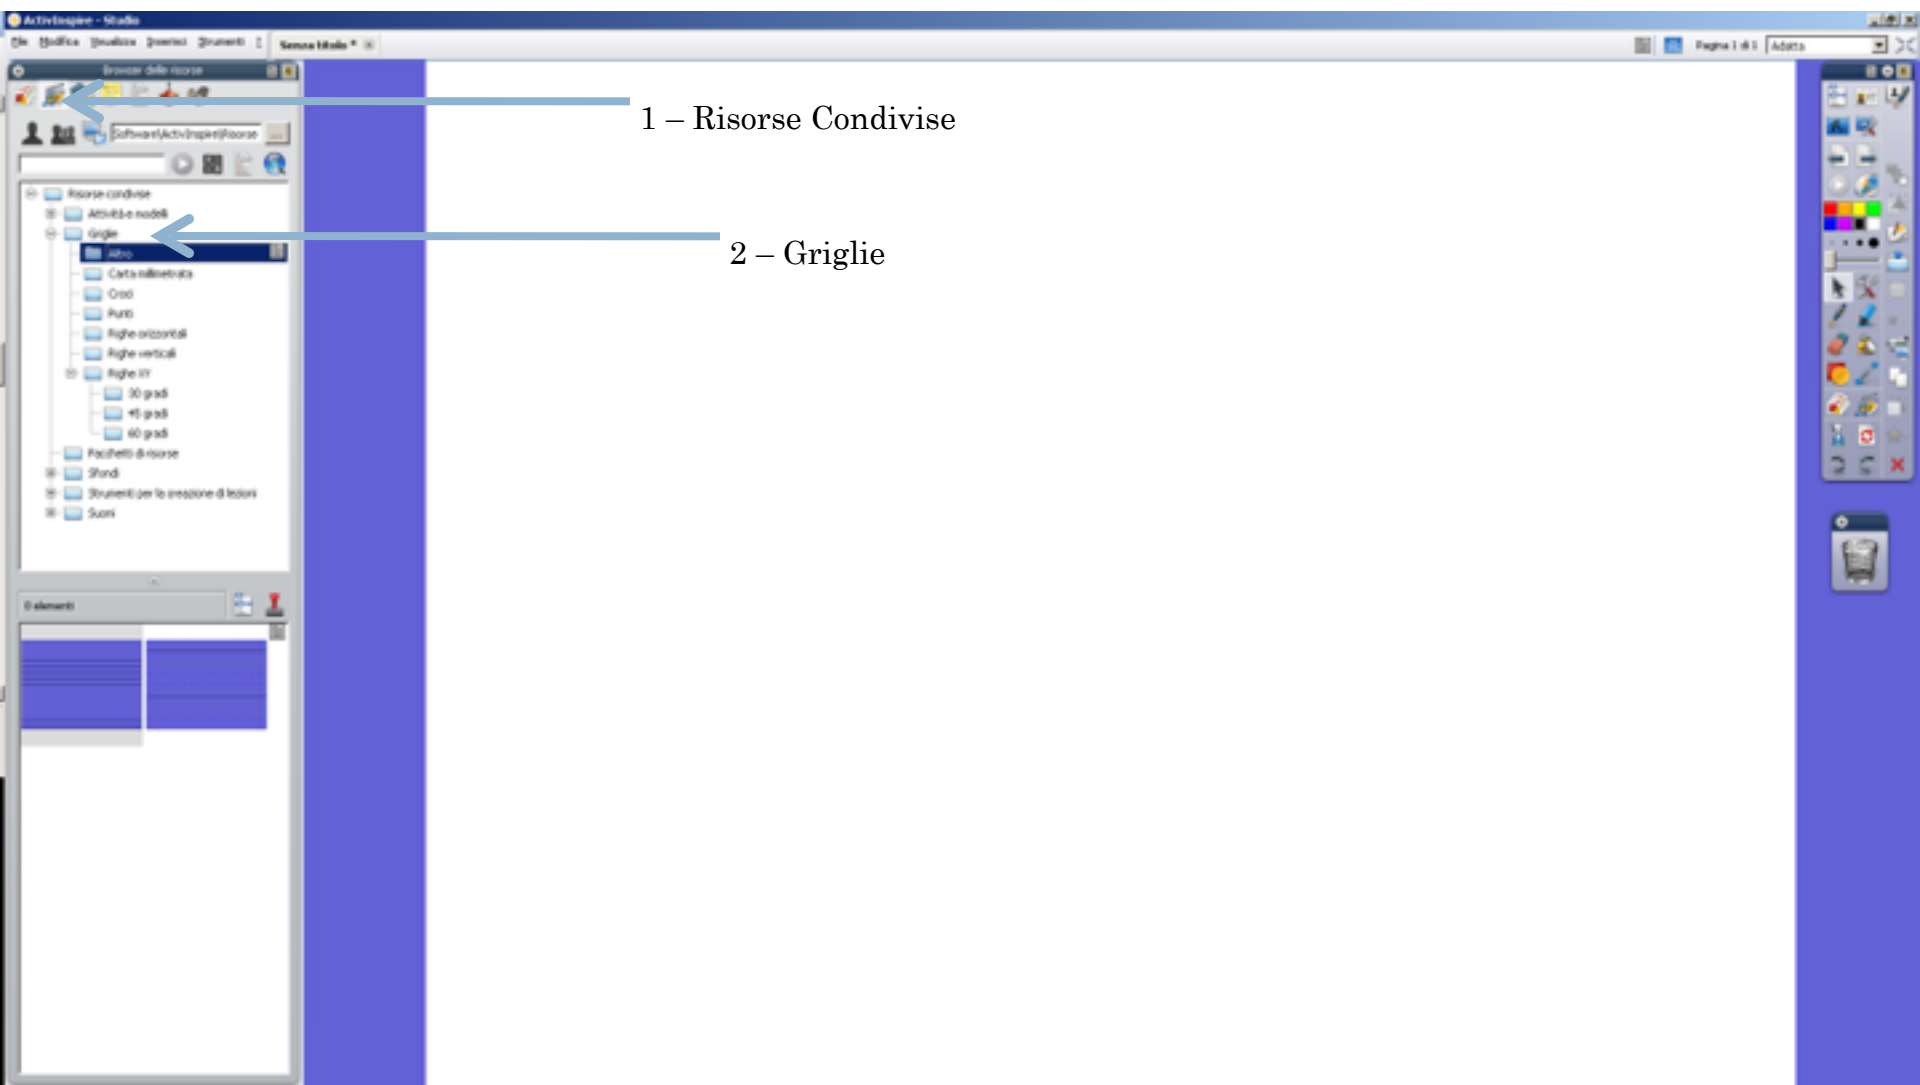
ActivInspire - Studio

File Modifica Visualizza Inserisci Strumenti | Senza titolo *

Pagina 1 di 1 Adatta

Browser delle risorse

Software\ActivInspire\Risorse

Risorse condivise
Attività e modelli
Griglie
Altro
Carta millimetrata
Croci
Punti
Righe orizzontali
Righe verticali
Righe XY
30 gradi
45 gradi
60 gradi
Pacchetti di risorse
Sfondi
Strumenti per la creazione di lezioni
Suoni

0 elementi

1 – Risorse Condivise

2 – Griglie